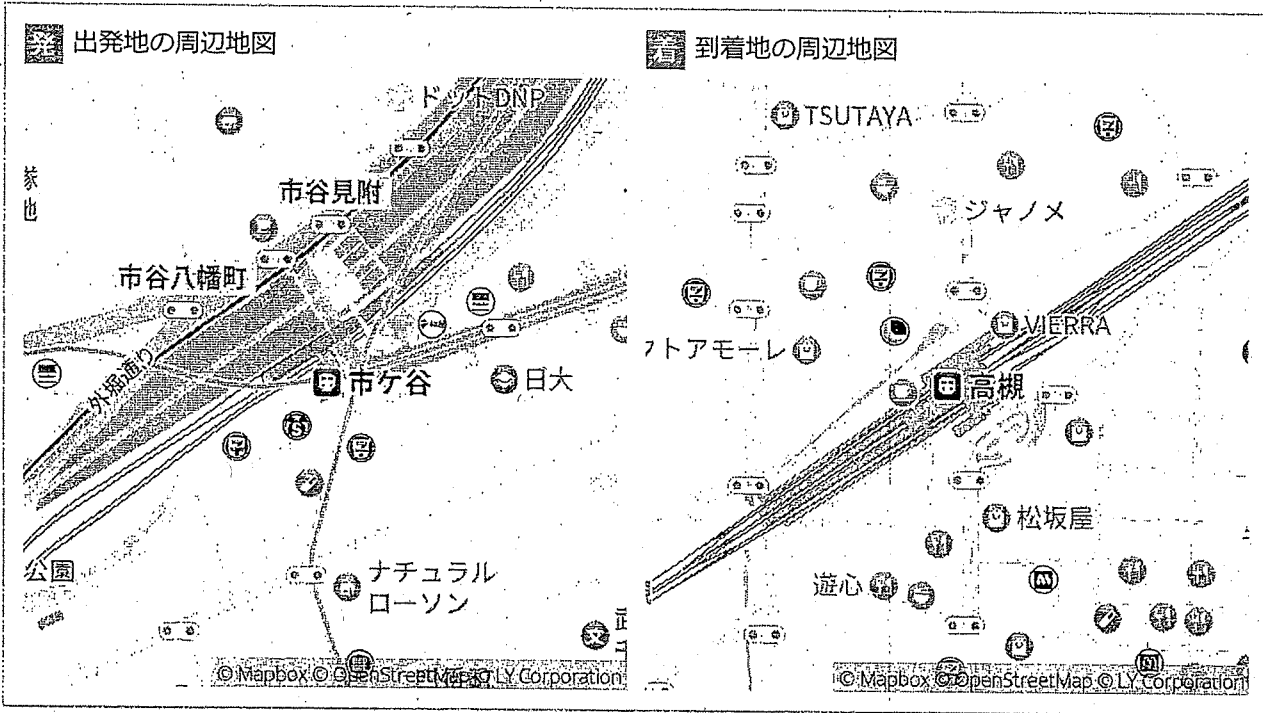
発 出発地の周辺地図

ドットDNP
市谷見附
市谷八幡町
外堀通り
市ケ谷
日大
公園
ナチュラルローソン
© Mapbox © OpenStreetMap © LY Corporation

着 到着地の周辺地図

TSUTAYA
ジャノメ
VIERRA
フトアモーレ
高槻
松坂屋
遊心
© Mapbox © OpenStreetMap © LY Corporation